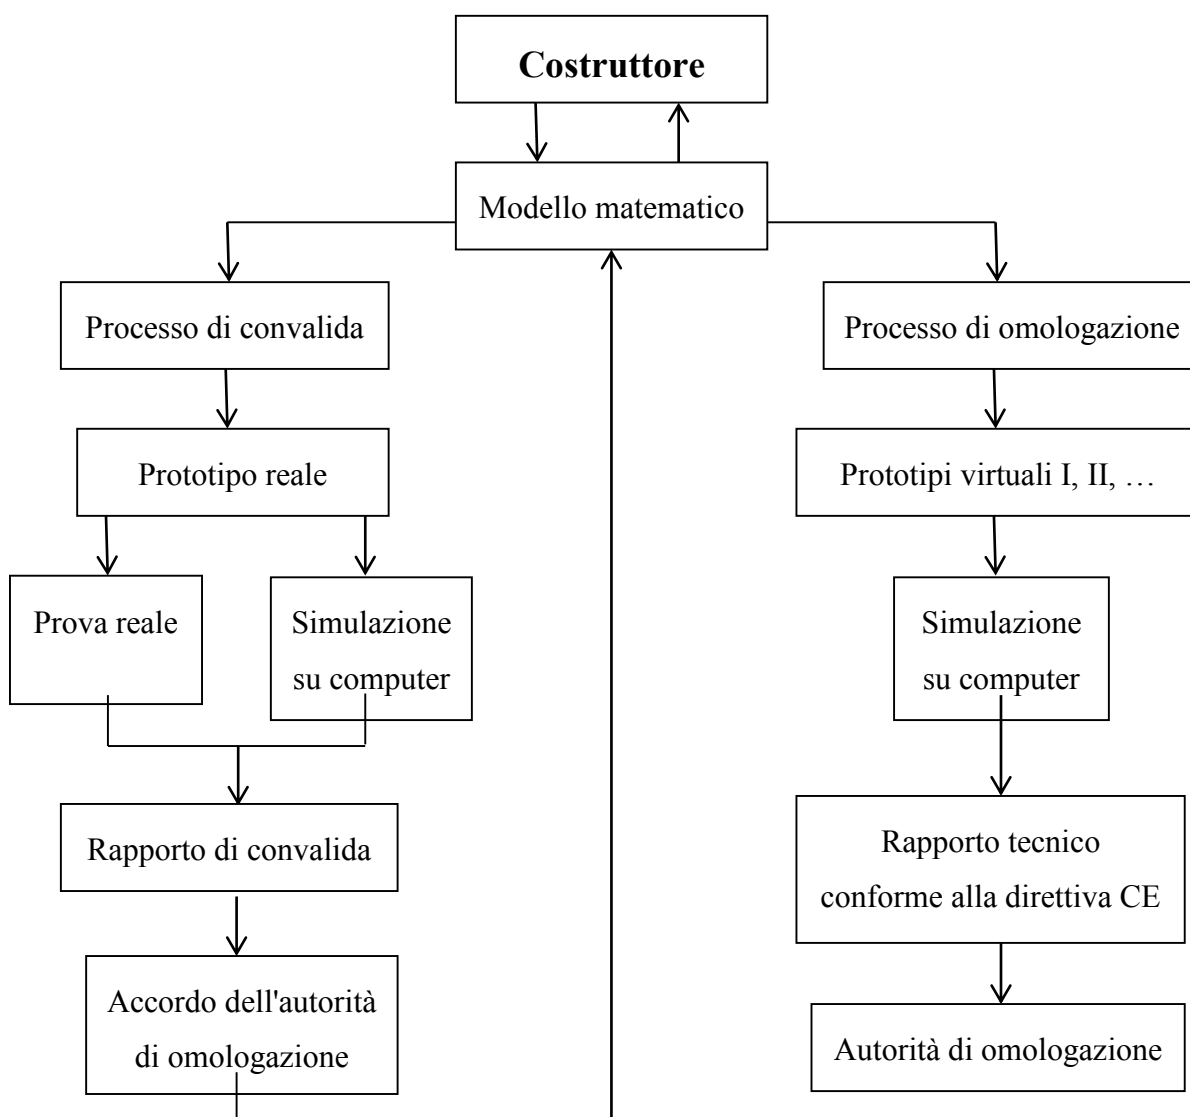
**Costruttore**

Modello matematico

Processo di convalida

Prototipo reale

Prova reale

Simulazione su computer

Rapporto di convalida

Accordo dell'autorità di omologazione

Processo di omologazione

Prototipi virtuali I, II, …

Simulazione su computer

Rapporto tecnico conforme alla direttiva CE

Autorità di omologazione